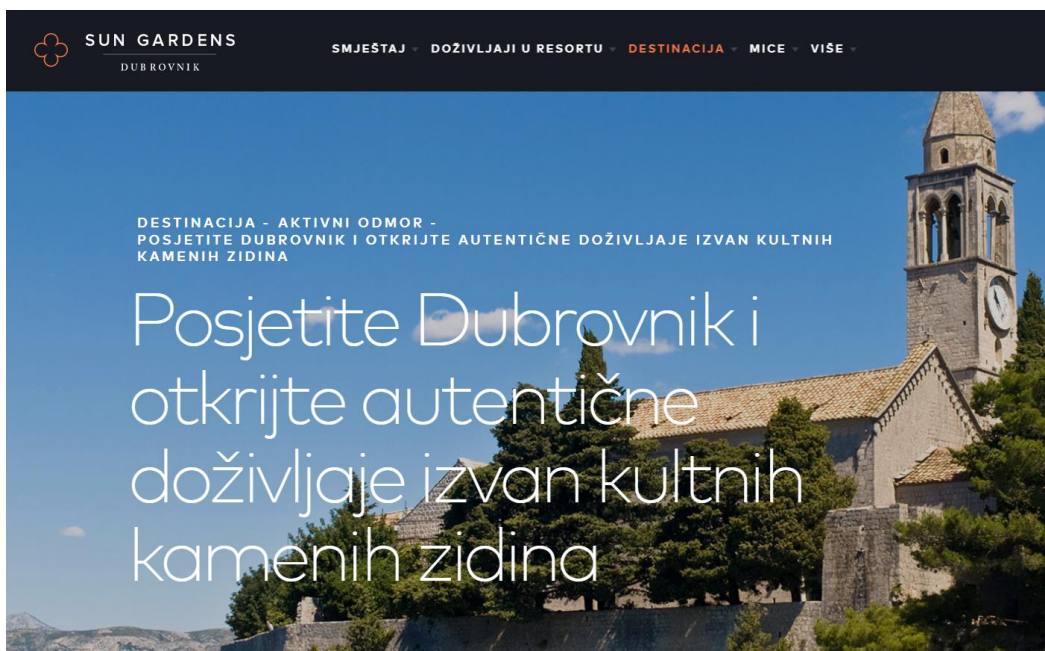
SUN GARDENS
DUBROVNIK

SMJEŠTAJ DOŽIVLJAJI U RESORTU DESTINACIJA MICE VIŠE

DESTINACIJA - AKTIVNI ODMOR -
POSJETITE DUBROVNIK I OTKRIJTE AUTENTIČNE DOŽIVLJAJE IZVAN KULTNIH KAMENIH ZIDINA

Posjetite Dubrovnik i otkrijte autentične doživljaje izvan kultnih kamenih zidina